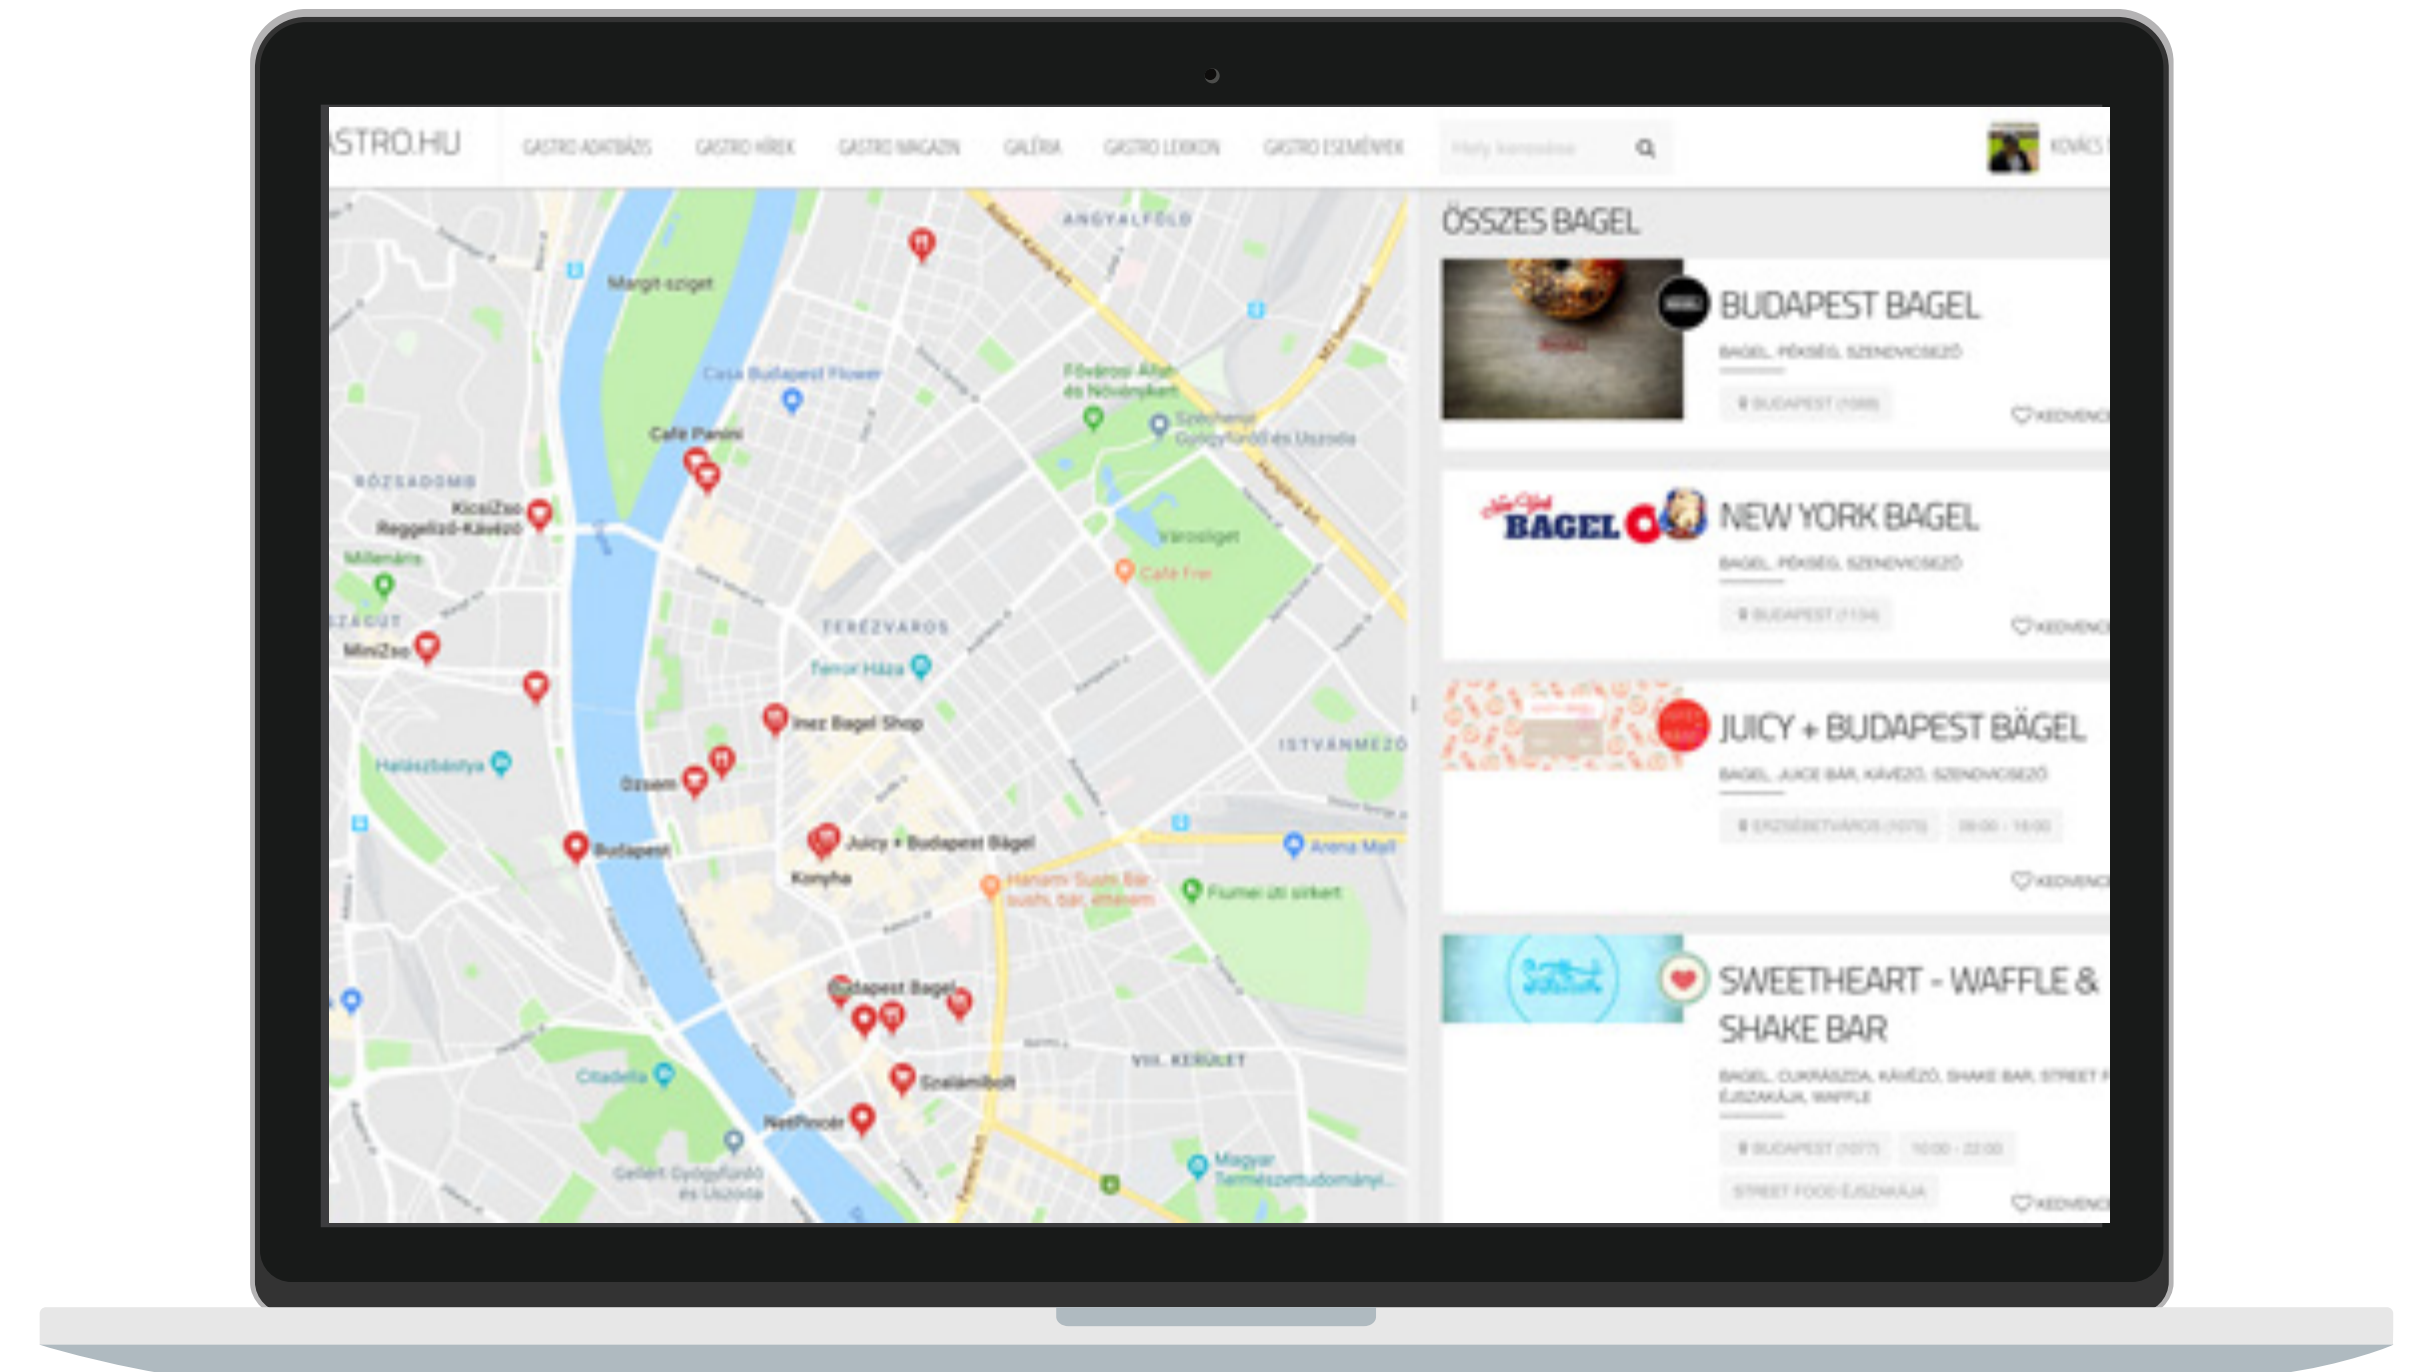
ASTRO.HU GASTRO ADATBÁZIS GASTRO HÍREK GASTRO MAGAZIN GALÉRIA GASTRO LEXIKON GASTRO ESEMÉNYEK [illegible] KOVÁCS

ANGYALFÖLD
Margit-sziget
Casa Budapest Flower
Fővárosi Állat- és Növénykert
Széchenyi Gyógyfürdő és Uszoda
Cafe Panini
RÓZSADOMB
KicsiZso Reggeliző-Kávézó
Millenáris
Városliget
Cafe Frei
TERÉZVÁROS
MiniZso
Terror Háza
Inez Bagel Shop
ISTVÁNMEZŐ
Halászbástya
Ozsem
Budapest
Juicy + Budapest Bägel
Konyha
Arena Mall
Fiumei úti sírkert
Budapest Bagel
VIII. KERÜLET
Szalámibolt
Citadella
NetPincér
Gellért Gyógyfürdő és Uszoda
Magyar Természettudományi...

ÖSSZES BAGEL

BUDAPEST BAGEL
BAGEL, PÉKSÉG, SZENDVICSEZŐ
BUDAPEST (1088)
KEDVENC

BAGEL
NEW YORK BAGEL
BAGEL, PÉKSÉG, SZENDVICSEZŐ
BUDAPEST (1134)
KEDVENC

JUICY + BUDAPEST BÄGEL
BAGEL, JUICE BAR, KÁVÉZÓ, SZENDVICSEZŐ
ERZSÉBETVÁROS (1073) 08:00 - 16:00
KEDVENC

SWEETHEART - WAFFLE & SHAKE BAR
BAGEL, CUKRÁSZDA, KÁVÉZÓ, SHAKE BAR, STREET F ÉJSZAKÁJA, WAFFLE
BUDAPEST (1077) 10:00 - 22:00
STREET FOOD ÉJSZAKÁJA
KEDVENC